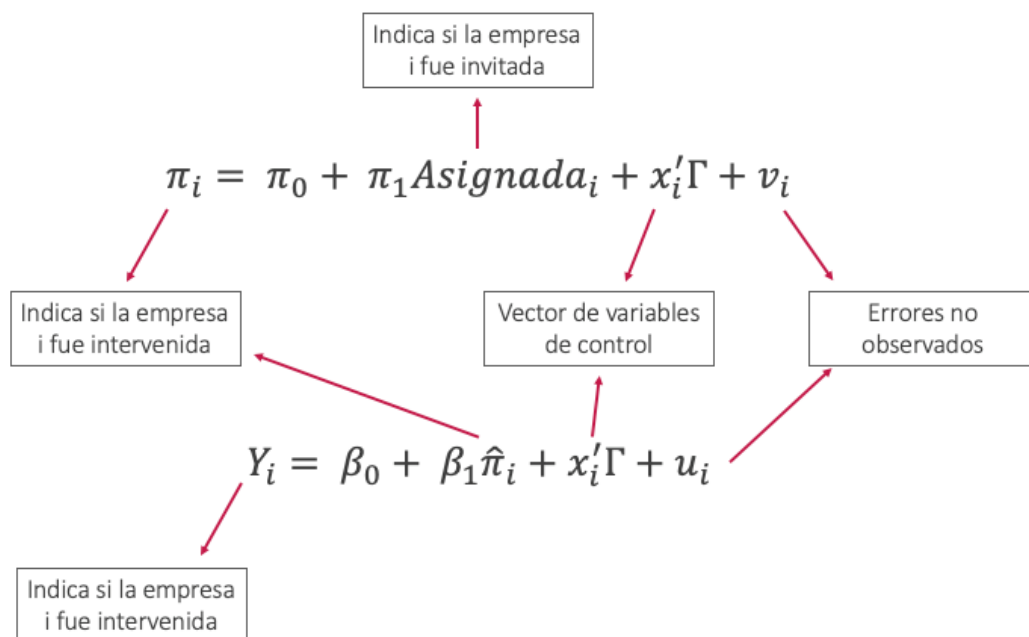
Indica si la empresa i fue invitada

$\pi_i = \pi_0 + \pi_1 Asignada_i + x_i'\Gamma + v_i$

Indica si la empresa i fue intervenida

Vector de variables de control

Errores no observados

$Y_i = \beta_0 + \beta_1 \hat{\pi}_i + x_i'\Gamma + u_i$

Indica si la empresa i fue intervenida